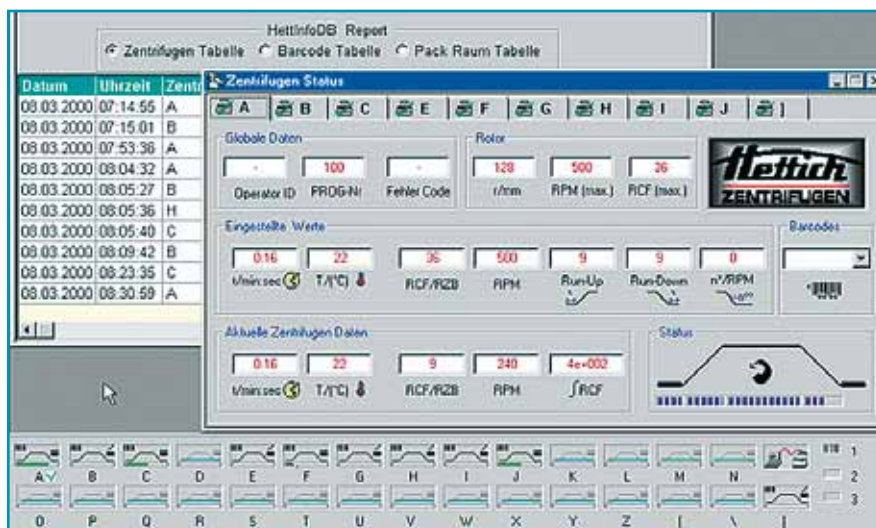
HettInfoDB Report

Zentrifugen Tabelle Barcode Tabelle Pack Raum Tabelle

| Datum | Uhrzeit | Zentr |
|---|---|---|
| 08.03.2000 | 07:14:55 | A |
| 08.03.2000 | 07:15:01 | B |
| 08.03.2000 | 07:53:36 | A |
| 08.03.2000 | 08:04:32 | A |
| 08.03.2000 | 08:05:27 | B |
| 08.03.2000 | 08:05:36 | H |
| 08.03.2000 | 08:05:40 | C |
| 08.03.2000 | 08:09:42 | B |
| 08.03.2000 | 08:23:35 | C |
| 08.03.2000 | 08:30:59 | A |

Zentrifugen Status

A B C E F G H I J ]

Globale Daten

- 100 -

Operator ID PROG-Nr Fehler Code

Rotor

128 500 36

r/mm RPM (max.) RCF (max.)

Hettich ZENTRIFUGEN

Eingestellte Werte

0:16 22 36 500 9 9 0

t/min:sec T/(°C) RCF/RZB RPM Run-Up Run-Down n²/RPM

Barcodes

Aktuelle Zentrifugen Daten

0:16 22 9 240 4e+002

t/min:sec T/(°C) RCF/RZB RPM ∫RCF

Status

A✓ B C D E F G H I J K L M N 1 2 3

O P Q R S T U V W X Y Z [ \ ]